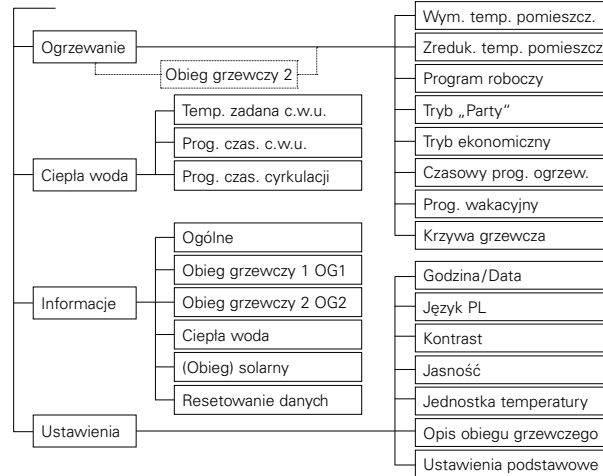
Ogrzewanie

Obieg grzewczy 2

Wym. temp. pomieszcz.

Zreduk. temp. pomieszcz

Program roboczy

Tryb „Party"

Tryb ekonomiczny

Czasowy prog. ogrzew.

Prog. wakacyjny

Krzywa grzewcza

Ciepła woda

Temp. zadana c.w.u.

Prog. czas. c.w.u.

Prog. czas. cyrkulacji

Informacje

Ogólne

Obieg grzewczy 1 OG1

Obieg grzewczy 2 OG2

Ciepła woda

(Obieg) solarny

Resetowanie danych

Ustawienia

Godzina/Data

Język PL

Kontrast

Jasność

Jednostka temperatury

Opis obiegu grzewczego

Ustawienia podstawowe